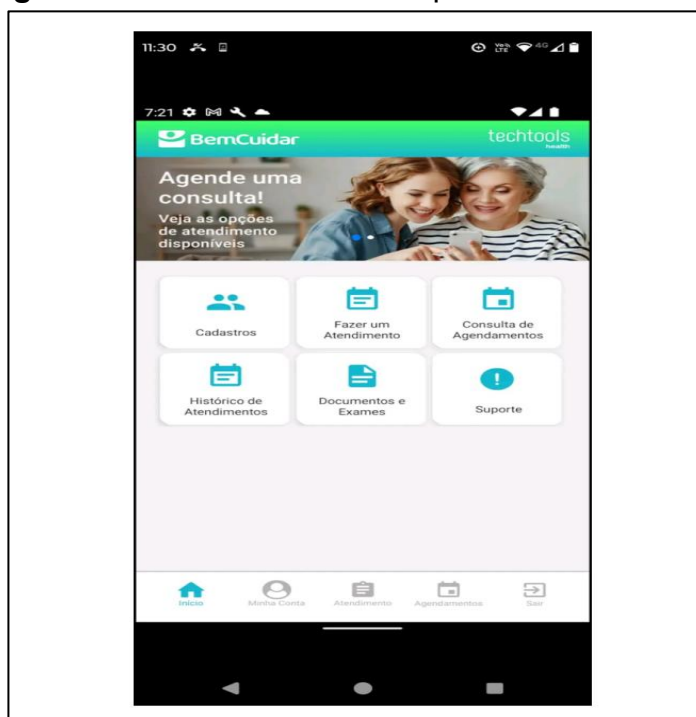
11:30

7:21

BemCuidar

techtools health

Agende uma consulta!

Veja as opções de atendimento disponíveis

Cadastros

Fazer um Atendimento

Consulta de Agendamentos

Histórico de Atendimentos

Documentos e Exames

Suporte

Início

Minha Conta

Atendimento

Agendamentos

Sair